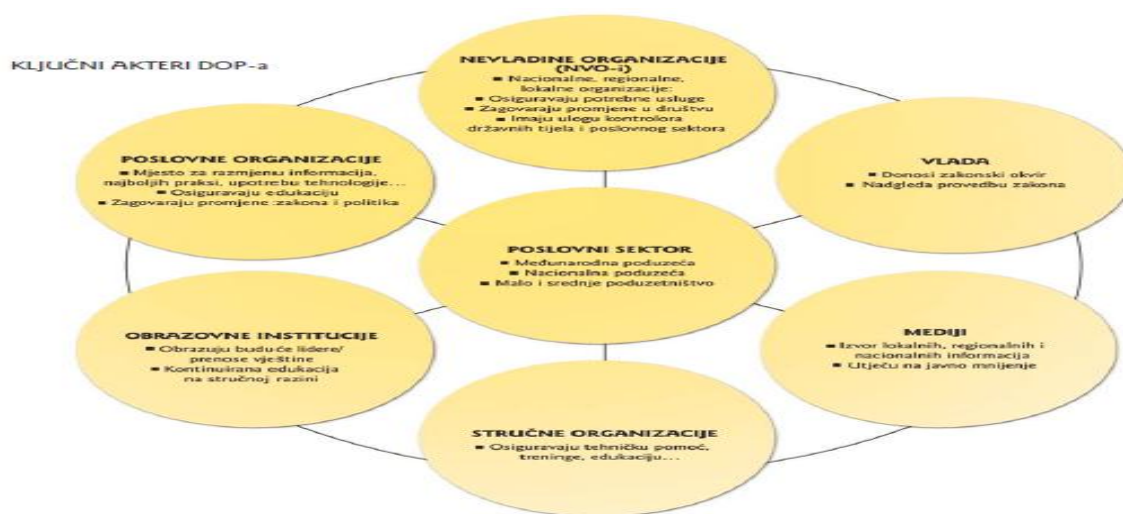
KLJUČNI AKTERI DOP-a

NEVLADINE ORGANIZACIJE (NVO-i)
■ Nacionalne, regionalne, lokalne organizacije:
■ Osiguravaju potrebne usluge
■ Zagovaraju promjene u društvu
■ Imaju ulogu kontrolora državnih tijela i poslovnog sektora

POSLOVNE ORGANIZACIJE
■ Mjesto za razmjenu informacija, najboljih praksi, upotrebu tehnologije...
■ Osiguravaju edukaciju
■ Zagovaraju promjene zakona i politika

VLADA
■ Donosi zakonski okvir
■ Nadgleda provedbu zakona

POSLOVNI SEKTOR
■ Međunarodna poduzeća
■ Nacionalna poduzeća
■ Malo i srednje poduzetništvo

OBRAZOVNE INSTITUCIJE
■ Obrazuju buduće lidere/ prenose vještine
■ Kontinuirana edukacija na stručnoj razini

MEDIJI
■ Izvor lokalnih, regionalnih i nacionalnih informacija
■ Utječu na javno mnijenje

STRUČNE ORGANIZACIJE
■ Osiguravaju tehničku pomoć, treninge, edukaciju...